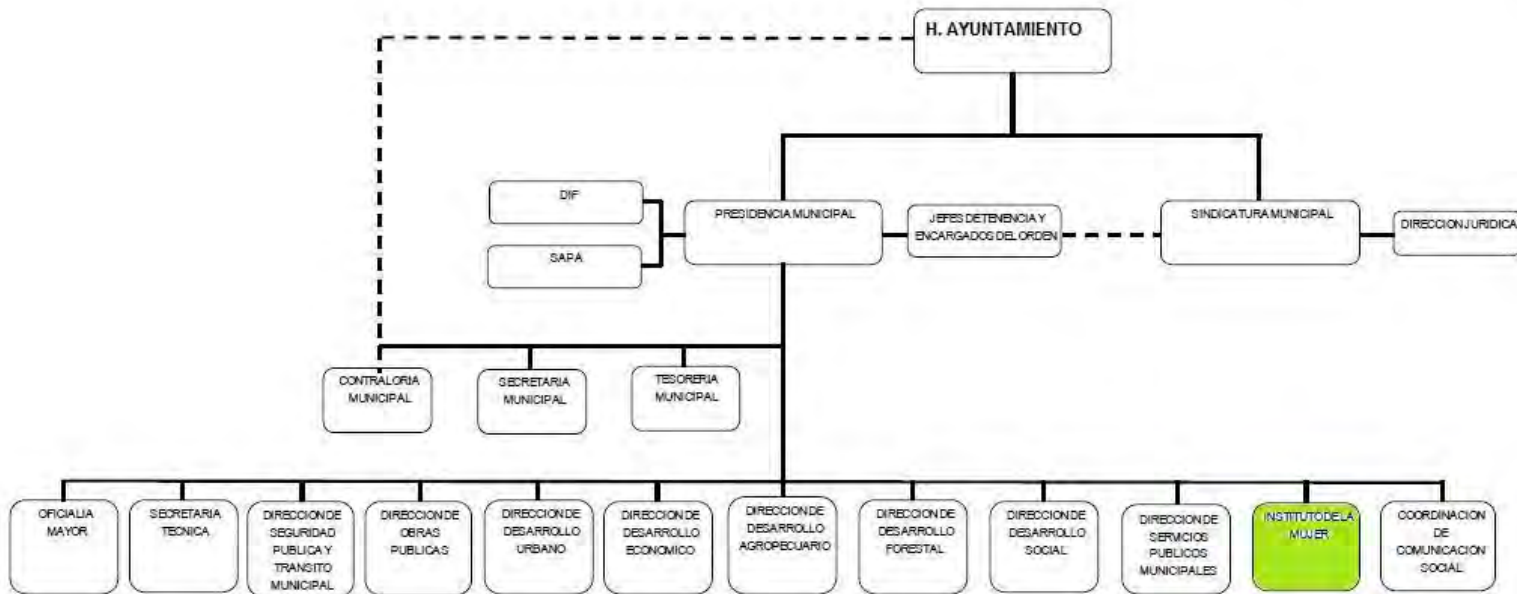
H. AYUNTAMIENTO

DIF

SAPA

PRESIDENCIA MUNICIPAL

JEFES DE TENENCIA Y ENCARGADOS DEL ORDEN

SINDICATURA MUNICIPAL

DIRECCION JURIDICA

CONTRALORIA MUNICIPAL

SECRETARIA MUNICIPAL

TESORERIA MUNICIPAL

OFICIALIA MAYOR

SECRETARIA TECNICA

DIRECCION DE SEGURIDAD PUBLICA Y TRANSITO MUNICIPAL

DIRECCION DE OBRAS PUBLICAS

DIRECCION DE DESARROLLO URBANO

DIRECCION DE DESARROLLO ECONOMICO

DIRECCION DE DESARROLLO AGROPECUARIO

DIRECCION DE DESARROLLO FORESTAL

DIRECCION DE DESARROLLO SOCIAL

DIRECCION DE SERVICIOS PUBLICOS MUNICIPALES

INSTITUTO DE LA MUJER

COORDINACION DE COMUNICACION SOCIAL